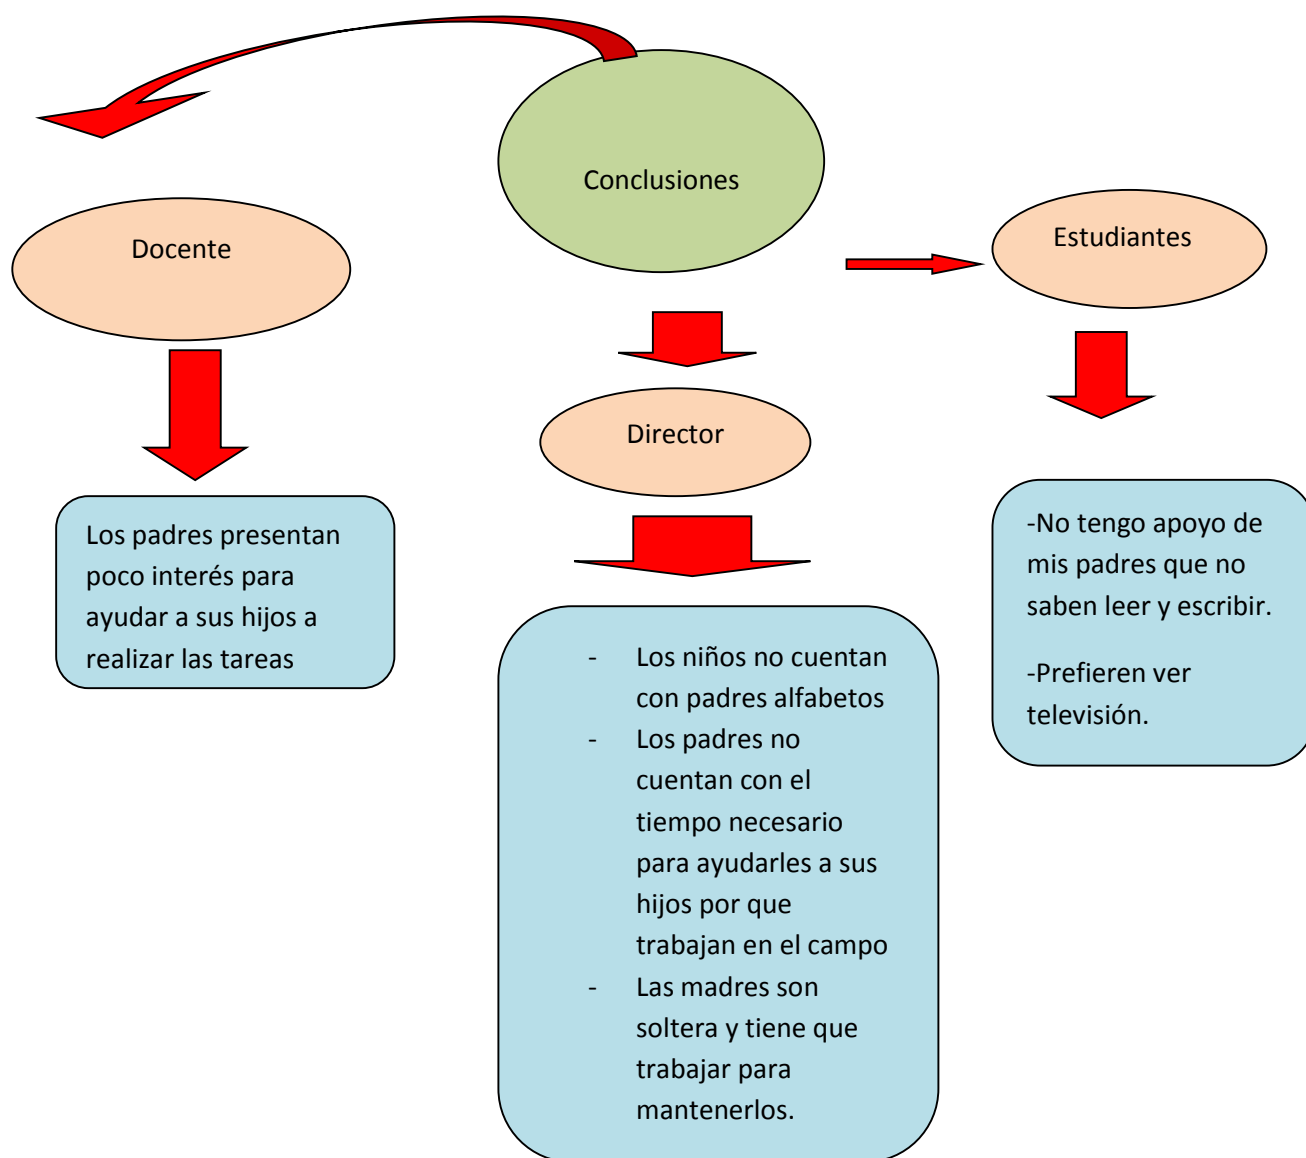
Conclusiones

Docente

Los padres presentan poco interés para ayudar a sus hijos a realizar las tareas

Director

- Los niños no cuentan con padres alfabetos
- Los padres no cuentan con el tiempo necesario para ayudarles a sus hijos por que trabajan en el campo
- Las madres son soltera y tiene que trabajar para mantenerlos.

Estudiantes

-No tengo apoyo de mis padres que no saben leer y escribir.

-Prefieren ver televisión.